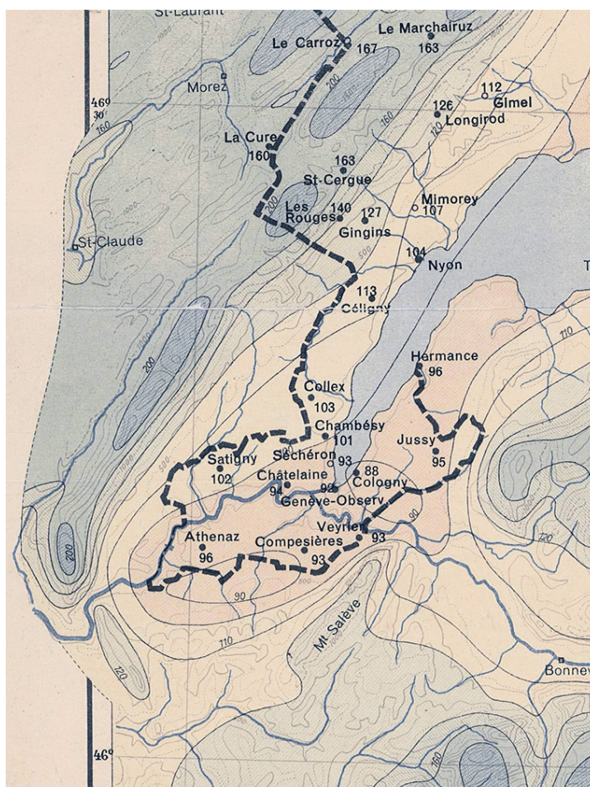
St-Laurent
Le Carroz
167
Le Marchairuz
163
Morez
46° 30'
160
112
126
Gimel
Longirod
La Cure
160
163
St-Cergue
Mimorey
107
Les Rouges
140
127
Gingins
St-Claude
104
Nyon
113
Céligny
200
200
110
Hermance
96
Collex
103
Chambésy
101
Satigny
102
Sécheron
93
Jussy
95
Châtelaine
94
88
Cologny
92
Genève-Observ.
Veyrier
93
Athenaz
96
Compesières
93
200
90
120
110
Mt Salève
120
Bonne
46°